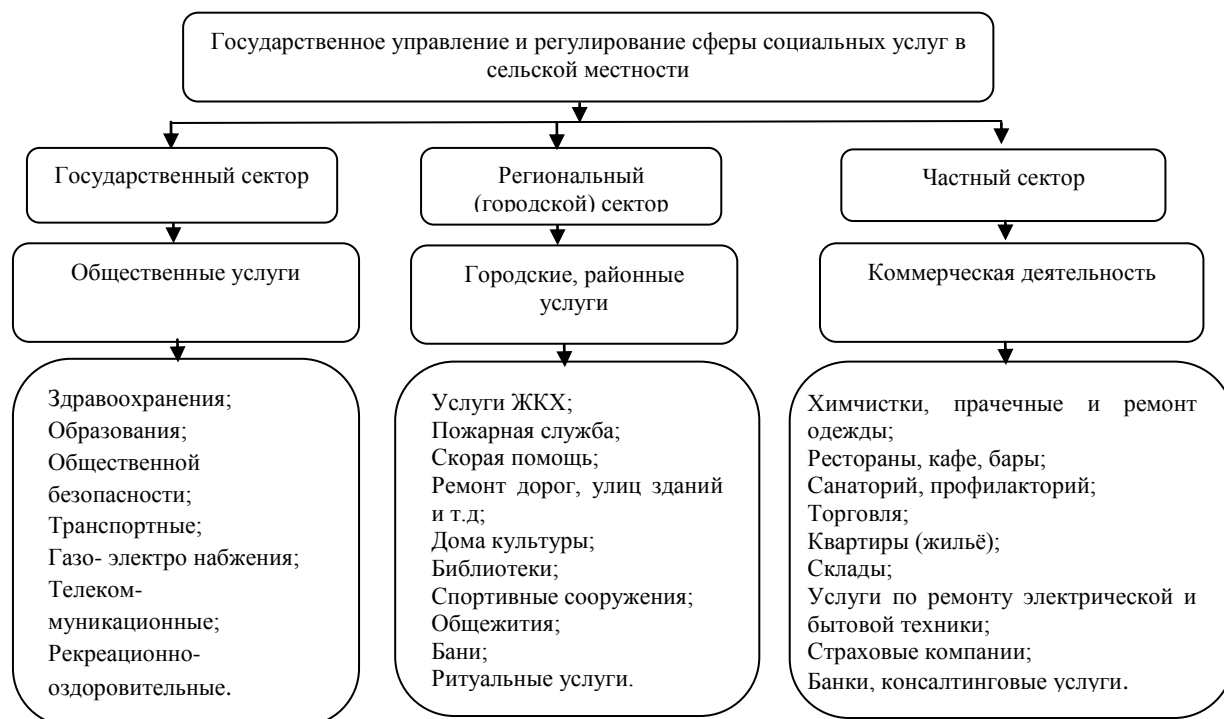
Государственное управление и регулирование сферы социальных услуг в сельской местности

Государственный сектор

Общественные услуги

Здравоохранения;
Образования;
Общественной безопасности;
Транспортные;
Газо- электро набжения;
Телекоммуникационные;
Рекреационно-оздоровительные.

Региональный (городской) сектор

Городские, районные услуги

Услуги ЖКХ;
Пожарная служба;
Скорая помощь;
Ремонт дорог, улиц зданий и т.д;
Дома культуры;
Библиотеки;
Спортивные сооружения;
Общежития;
Бани;
Ритуальные услуги.

Частный сектор

Коммерческая деятельность

Химчистки, прачечные и ремонт одежды;
Рестораны, кафе, бары;
Санаторий, профилакторий;
Торговля;
Квартиры (жильё);
Склады;
Услуги по ремонту электрической и бытовой техники;
Страховые компании;
Банки, консалтинговые услуги.